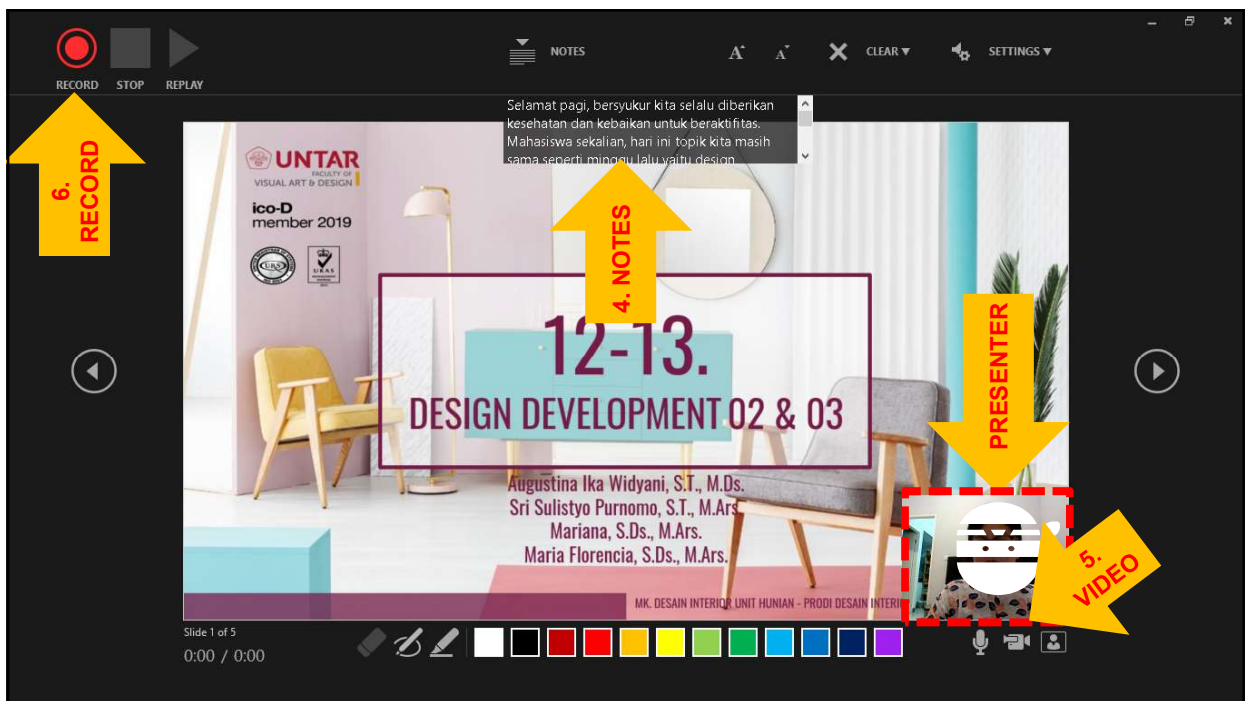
RECORD STOP REPLAY

NOTES

CLEAR ▾

SETTINGS ▾

Selamat pagi, bersyukur kita selalu diberikan kesehatan dan kebaikan untuk beraktifitas. Mahasiswa sekalian, hari ini topik kita masih sama seperti minggu lalu yaitu design

6. RECORD

4. NOTES

PRESENTER

5. VIDEO

UNTAR
FACULTY OF VISUAL ART & DESIGN

ico-D member 2019

12-13.

DESIGN DEVELOPMENT 02 & 03

Augustina Ika Widyani, S.T., M.Ds.
Sri Sulistyo Purnomo, S.T., M.Ars.
Mariana, S.Ds., M.Ars.
Maria Florencia, S.Ds., M.Ars.

MK. DESAIN INTERIOR UNIT HUNIAN - PRODI DESAIN INTERI

Slide 1 of 5
0:00 / 0:00